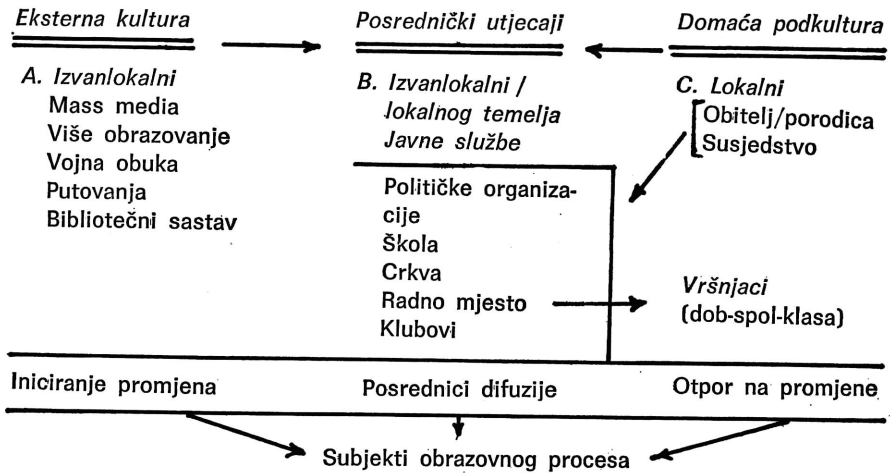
Eksterna kultura

Posrednički utjecaji

Domaća podkultura

A. Izvanlokalni
Mass media
Više obrazovanje
Vojna obuka
Putovanja
Bibliotečni sastav

B. Izvanlokalni / lokalnog temelja
Javne službe

C. Lokalni
Obitelj/porodica
Susjedstvo

Političke organizacije
Škola
Crkva
Radno mjesto
Klubovi

Vršnjaci
(dob-spol-klasa)

Iniciranje promjena

Posrednici difuzije

Otpor na promjene

Subjekti obrazovnog procesa